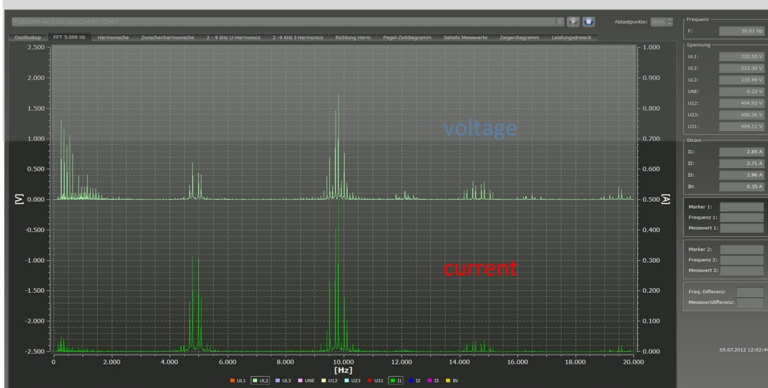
Abtastpunkte:

Oszilloskop | FFT 5.000 Hz | Harmonische | Zwischenharmonische | 2 - 9 kHz U Harmonics | 2 - 9 kHz I Harmonics | Richtung Harm | Pegel-Zeitdiagramm | Details Messwerte | Zeigerdiagramm | Leistungsdreieck

2.500
2.000
1.500
1.000
0.500
0.000
-0.500
-1.000
-1.500
-2.000
-2.500

[V]

voltage

current

1.000
0.900
0.800
0.700
0.600
0.500
0.400
0.300
0.200
0.100
0.000

[A]

0 2.000 4.000 6.000 8.000 10.000 12.000 14.000 16.000 18.000 20.000
[Hz]

UL1 UL2 UL3 UNE U12 U23 U31 I1 I2 I3 IN

Frequenz
F: 50.01 Hz

Spannung
UL1: 233.55 V
UL2: 233.30 V
UL3: 235.99 V
UNE: 0.22 V
U12: 404.92 V
U23: 406.56 V
U31: 406.13 V

Strom
I1: 2.85 A
I2: 2.71 A
I3: 2.96 A
IN: 0.35 A

Marker 1:
Frequenz 1:
Messwert 1:

Marker 2:
Frequenz 2:
Messwert 2:

Freq.-Differenz:
Messwertdifferenz:

05.07.2012 12:02:4